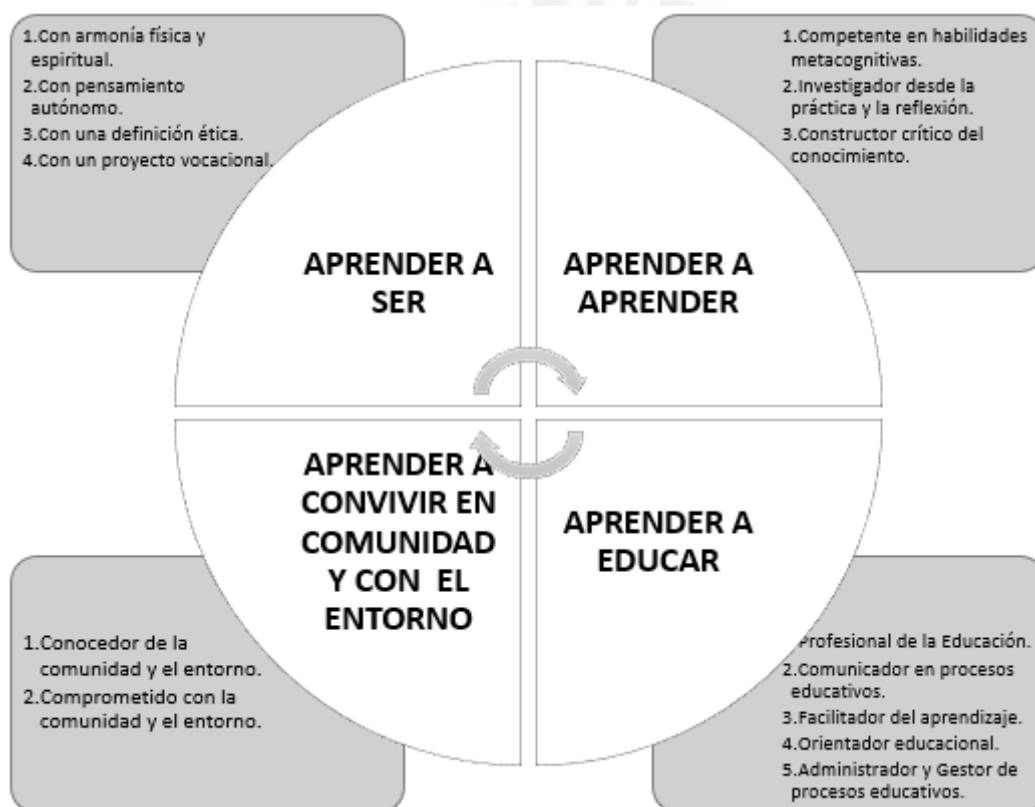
1.Con armonía física y espiritual.
2.Con pensamiento autónomo.
3.Con una definición ética.
4.Con un proyecto vocacional.

1.Competente en habilidades metacognitivas.
2.Investigador desde la práctica y la reflexión.
3.Constructor crítico del conocimiento.

APRENDER A SER

APRENDER A APRENDER

APRENDER A CONVIVIR EN COMUNIDAD Y CON EL ENTORNO

APRENDER A EDUCAR

1.Conocedor de la comunidad y el entorno.
2.Comprometido con la comunidad y el entorno.

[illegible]Profesional de la Educación.
2.Comunicador en procesos educativos.
3.Facilitador del aprendizaje.
4.Orientador educacional.
5.Administrador y Gestor de procesos educativos.